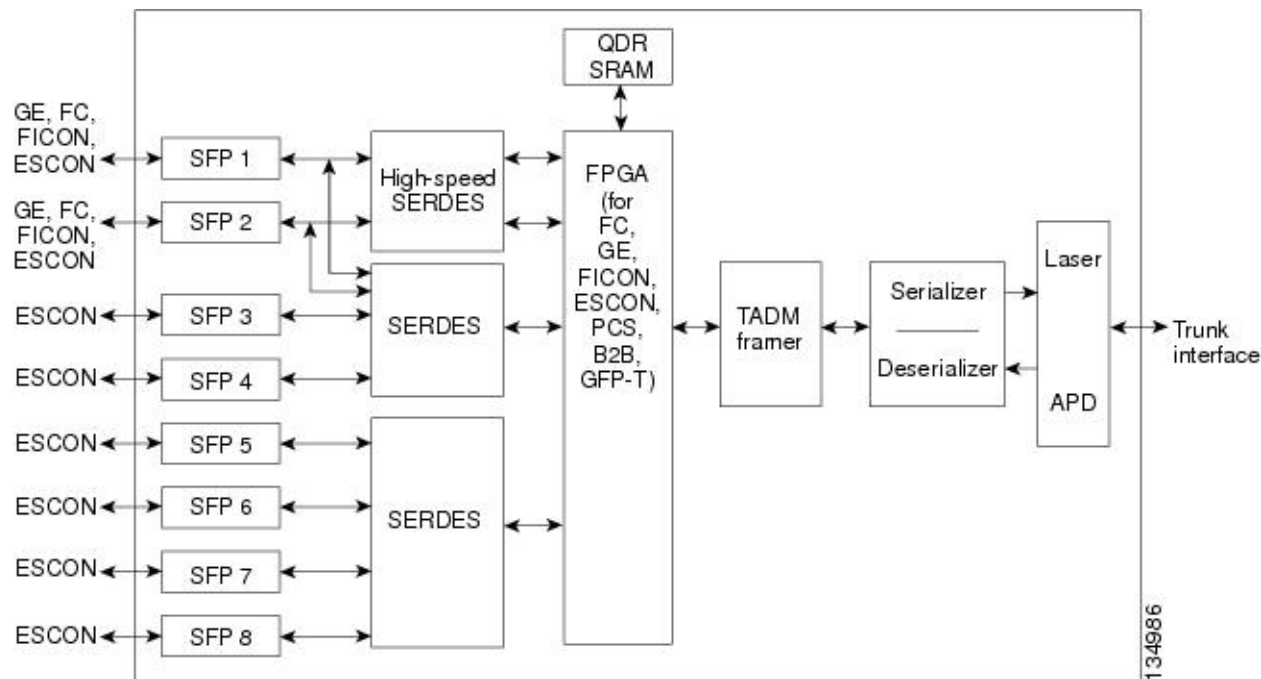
QDR SRAM

GE, FC, FICON, ESCON
SFP 1

GE, FC, FICON, ESCON
SFP 2

High-speed SERDES

ESCON
SFP 3

ESCON
SFP 4

SERDES

ESCON
SFP 5

ESCON
SFP 6

ESCON
SFP 7

ESCON
SFP 8

SERDES

FPGA (for FC, GE, FICON, ESCON, PCS, B2B, GFP-T)

TADM framer

Serializer

Deserializer

Laser

APD

Trunk interface

134986